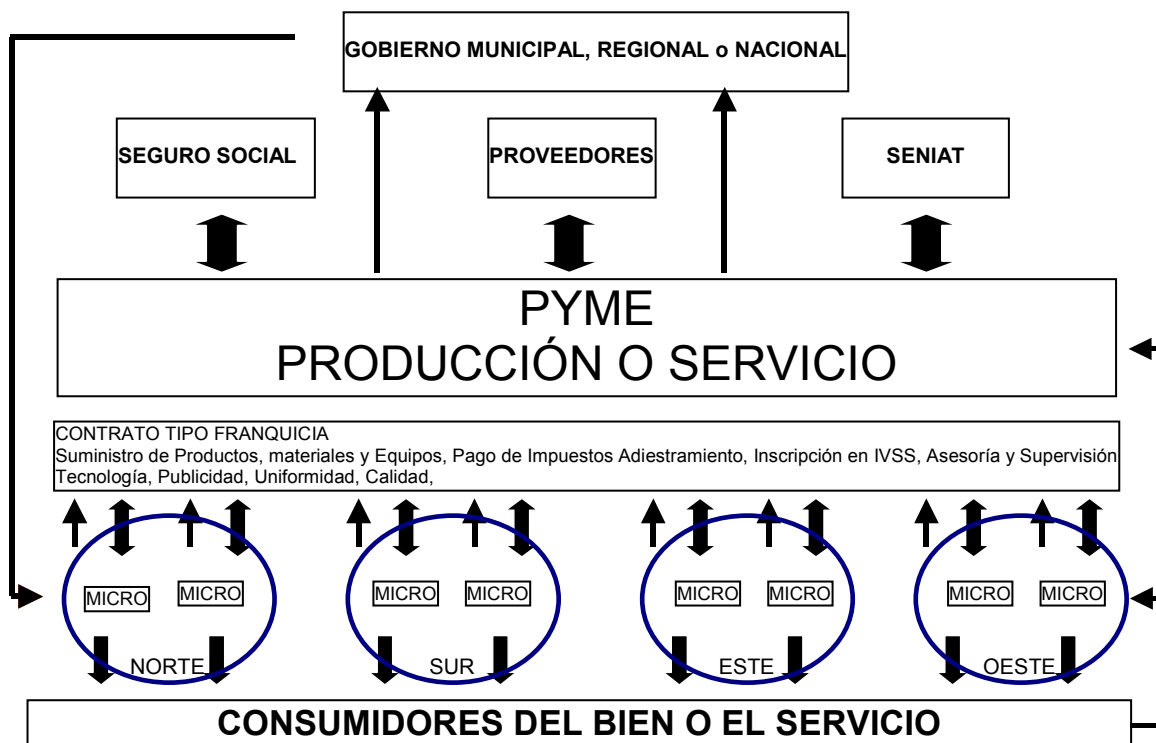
GOBIERNO MUNICIPAL, REGIONAL o NACIONAL

SEGURO SOCIAL

PROVEEDORES

SENIAT

PYME
PRODUCCIÓN O SERVICIO

CONTRATO TIPO FRANQUICIA
Suministro de Productos, materiales y Equipos, Pago de Impuestos Adiestramiento, Inscripción en IVSS, Asesoría y Supervisión Tecnología, Publicidad, Uniformidad, Calidad,

MICRO MICRO
NORTE

MICRO MICRO
SUR

MICRO MICRO
ESTE

MICRO MICRO
OESTE

CONSUMIDORES DEL BIEN O EL SERVICIO